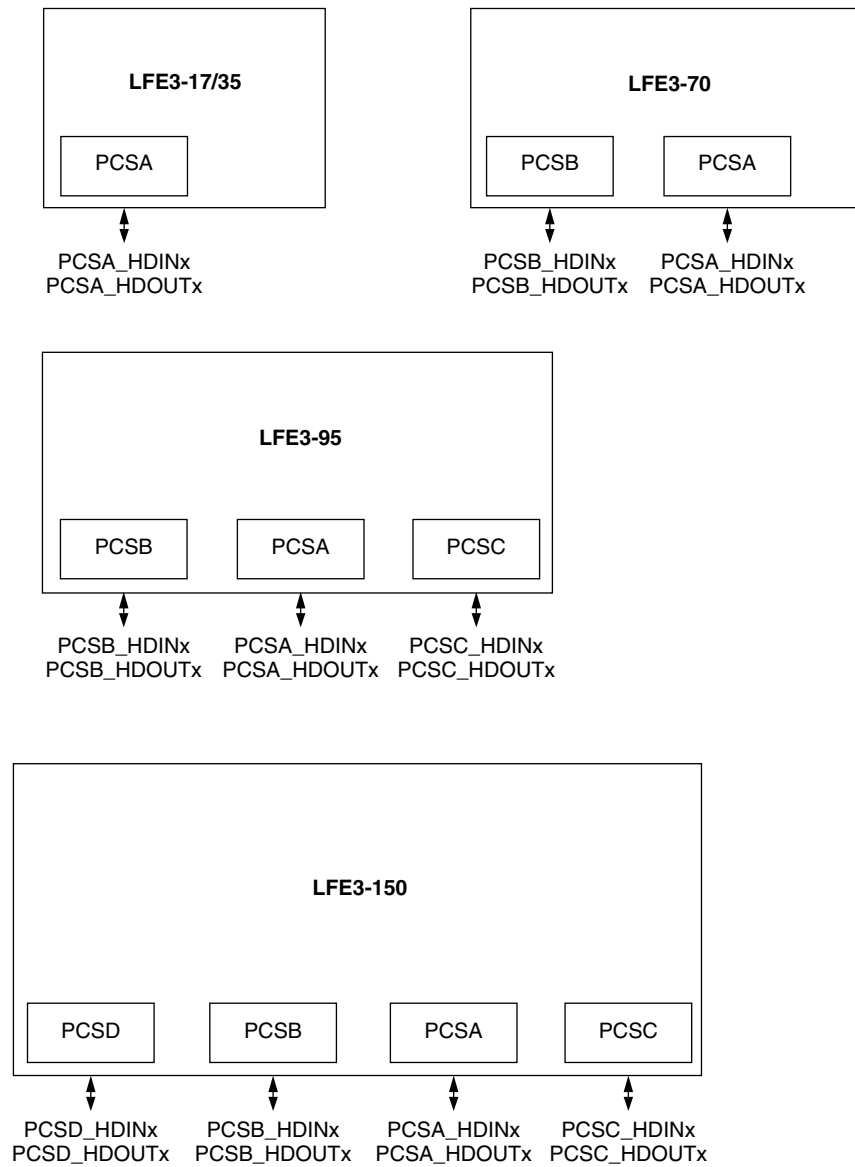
LFE3-17/35

PCSA

PCSA_HDINx
PCSA_HDOUTx

LFE3-70

PCSB

PCSA

PCSB_HDINx
PCSB_HDOUTx

PCSA_HDINx
PCSA_HDOUTx

LFE3-95

PCSB

PCSA

PCSC

PCSB_HDINx
PCSB_HDOUTx

PCSA_HDINx
PCSA_HDOUTx

PCSC_HDINx
PCSC_HDOUTx

LFE3-150

PCSD

PCSB

PCSA

PCSC

PCSD_HDINx
PCSD_HDOUTx

PCSB_HDINx
PCSB_HDOUTx

PCSA_HDINx
PCSA_HDOUTx

PCSC_HDINx
PCSC_HDOUTx